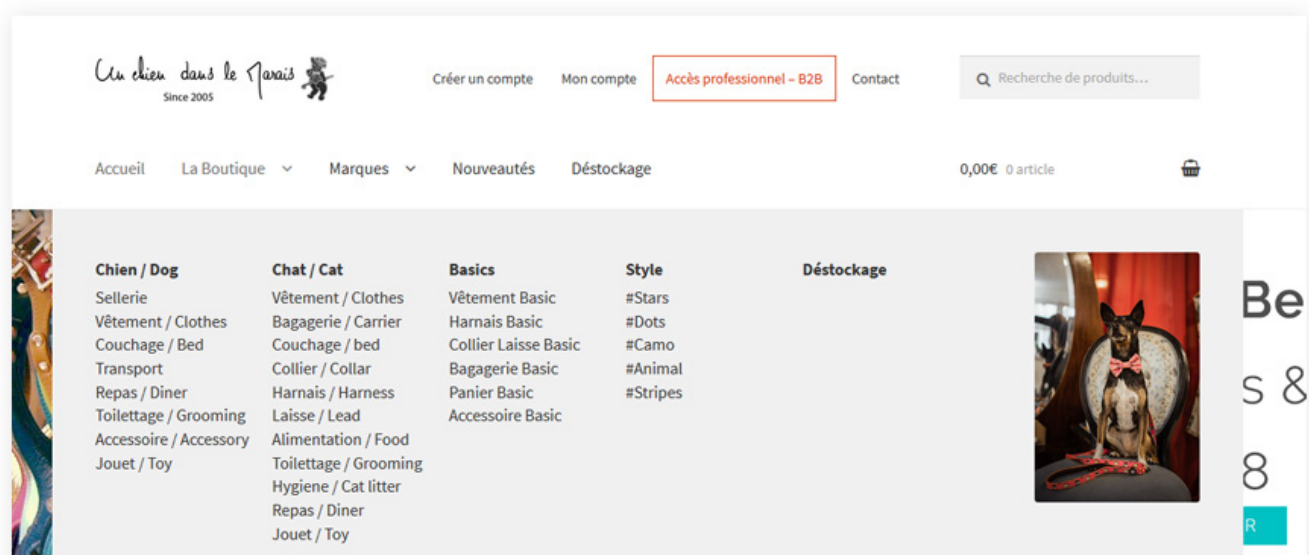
Un chien dans le Marais
Since 2005

Créer un compte Mon compte Accès professionnel – B2B Contact

Recherche de produits…

Accueil La Boutique Marques Nouveautés Déstockage

0,00€ 0 article

Chien / Dog
Sellerie
Vêtement / Clothes
Couchage / Bed
Transport
Repas / Diner
Toilettage / Grooming
Accessoire / Accessory
Jouet / Toy

Chat / Cat
Vêtement / Clothes
Bagagerie / Carrier
Couchage / bed
Collier / Collar
Harnais / Harness
Laisse / Lead
Alimentation / Food
Toilettage / Grooming
Hygiene / Cat litter
Repas / Diner
Jouet / Toy

Basics
Vêtement Basic
Harnais Basic
Collier Laisse Basic
Bagagerie Basic
Panier Basic
Accessoire Basic

Style
#Stars
#Dots
#Camo
#Animal
#Stripes

Déstockage

Be
s &
8
R